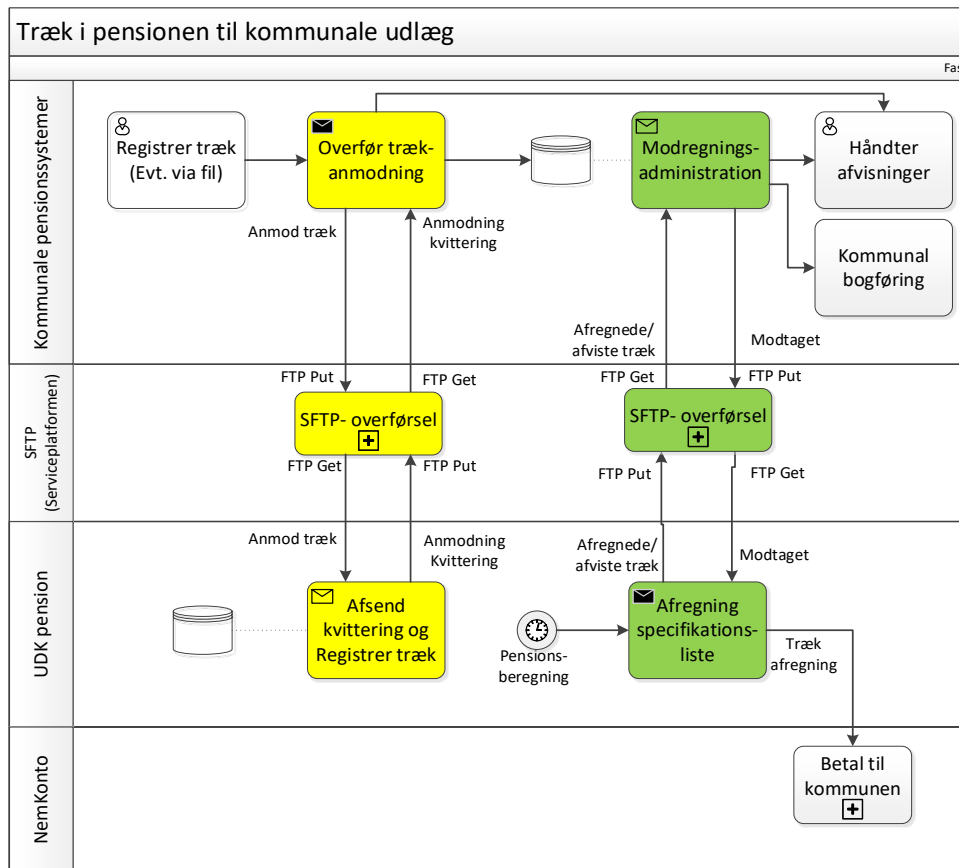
Træk i pensionen til kommunale udlæg

Fas

Kommunale pensionssystemer

Registrer træk (Evt. via fil)

Overfør træk-anmodning

Modregnings-administration

Håndter afvisninger

Kommunal bogføring

Anmod træk

Anmodning kvittering

Afregnede/ afviste træk

Modtaget

SFTP (Serviceplatformen)

FTP Put

FTP Get

SFTP- overførsel

FTP Get

FTP Put

FTP Get

FTP Put

SFTP- overførsel

FTP Put

FTP Get

UDK pension

Anmod træk

Anmodning Kvittering

Afregnede/ afviste træk

Modtaget

Afsend kvittering og Registrer træk

Pensions-beregning

Afregning specifikations-liste

Træk afregning

NemKonto

Betal til kommunen